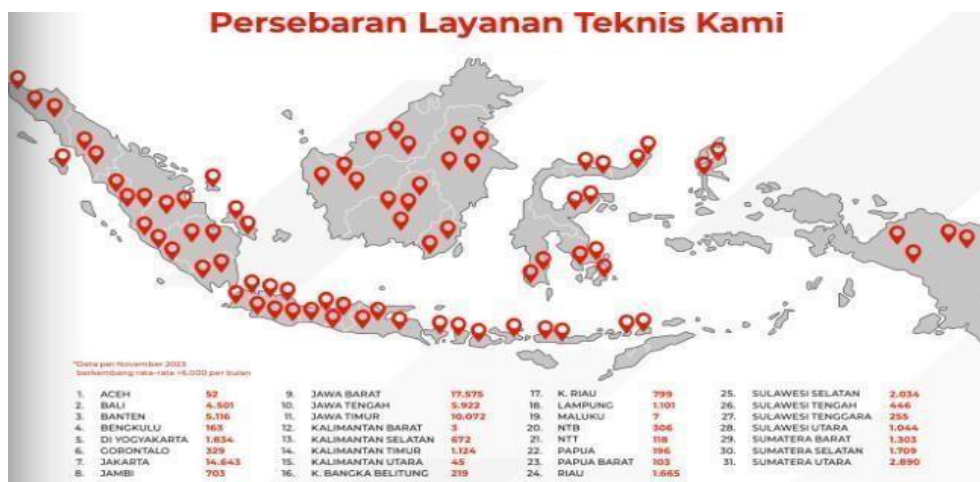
Persebaran Layanan Teknis Kami

*Data per November 2023 berkembang rata-rata +6.000 per bulan

| | | | | | | | | | | | |
|---|---|---|---|---|---|---|---|---|---|---|---|
| 1. | ACEH | 52 | 9. | JAWA BARAT | 17.575 | 17. | K. RIAU | 799 | 25. | SULAWESI SELATAN | 2.034 |
| 2. | BALI | 4.501 | 10. | JAWA TENGAH | 5.922 | 18. | LAMPUNG | 1.101 | 26. | SULAWESI TENGAH | 446 |
| 3. | BANTEN | 5.116 | 11. | JAWA TIMUR | 10.072 | 19. | MALUKU | 7 | 27. | SULAWESI TENGGARA | 255 |
| 4. | BENGKULU | 163 | 12. | KALIMANTAN BARAT | 3 | 20. | NTB | 306 | 28. | SULAWESI UTARA | 1.044 |
| 5. | DI YOGYAKARTA | 1.834 | 13. | KALIMANTAN SELATAN | 672 | 21. | NTT | 118 | 29. | SUMATERA BARAT | 1.303 |
| 6. | GORONTALO | 329 | 14. | KALIMANTAN TIMUR | 1.124 | 22. | PAPUA | 196 | 30. | SUMATERA SELATAN | 1.709 |
| 7. | JAKARTA | 14.643 | 15. | KALIMANTAN UTARA | 45 | 23. | PAPUA BARAT | 103 | 31. | SUMATERA UTARA | 2.890 |
| 8. | JAMBI | 703 | 16. | K. BANGKA BELITUNG | 219 | 24. | RIAU | 1.665 | | | |